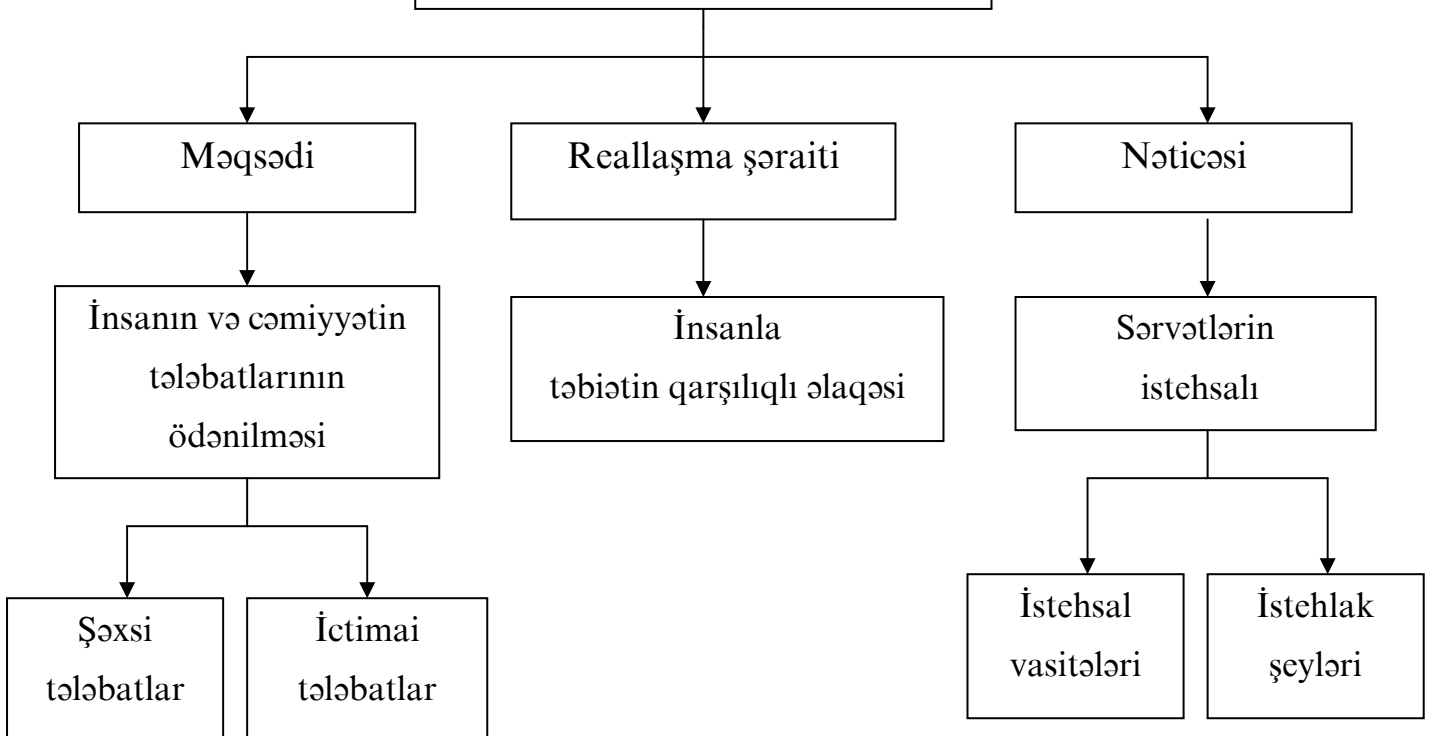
Məqsədi

Reallaşma şəraiti

Nəticəsi

İnsanın və cəmiyyətin tələbatlarının ödənilməsi

İnsanla təbiətin qarşılıqlı əlaqəsi

Sərvətlərin istehsalı

Şəxsi tələbatlar

İctimai tələbatlar

İstehsal vasitələri

İstehlak şeyləri